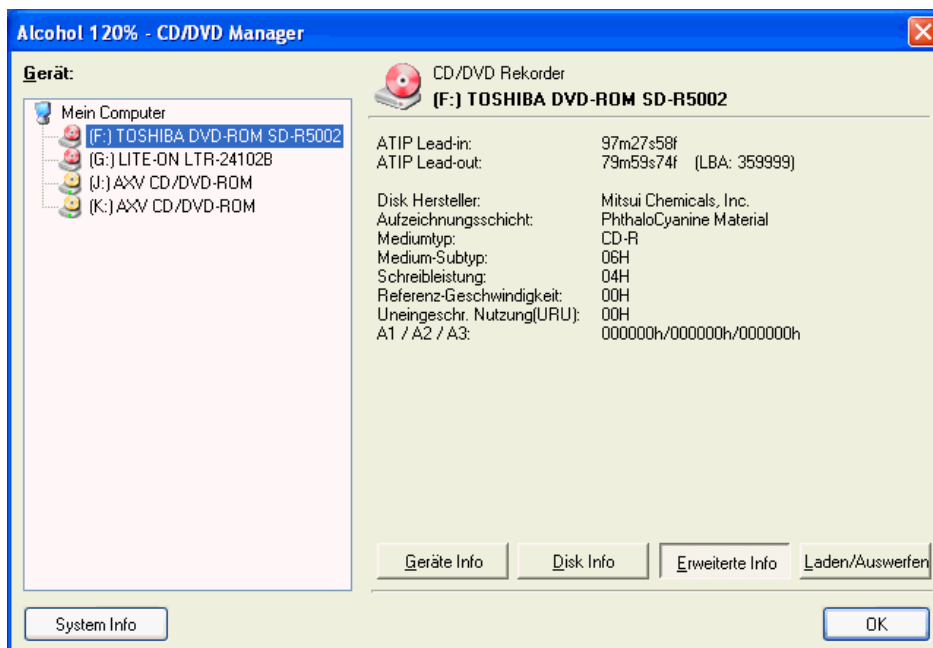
Alcohol 120% - CD/DVD Manager

Gerät:

Mein Computer
(F:) TOSHIBA DVD-ROM SD-R5002
(G:) LITE-ON LTR-24102B
(J:) AXV CD/DVD-ROM
(K:) AXV CD/DVD-ROM

CD/DVD Rekorder
(F:) TOSHIBA DVD-ROM SD-R5002

| | |
|---|---|
| ATIP Lead-in: | 97m27s58f |
| ATIP Lead-out: | 79m59s74f (LBA: 359999) |
| Disk Hersteller: | Mitsui Chemicals, Inc. |
| Aufzeichnungsschicht: | PhthaloCyanine Material |
| Mediumtyp: | CD-R |
| Medium-Subtyp: | 06H |
| Schreibleistung: | 04H |
| Referenz-Geschwindigkeit: | 00H |
| Uneingeschr. Nutzung(URU): | 00H |
| A1 / A2 / A3: | 000000h/000000h/000000h |

Geräte Info
Disk Info
Erweiterte Info
Laden/Auswerfen

System Info
OK